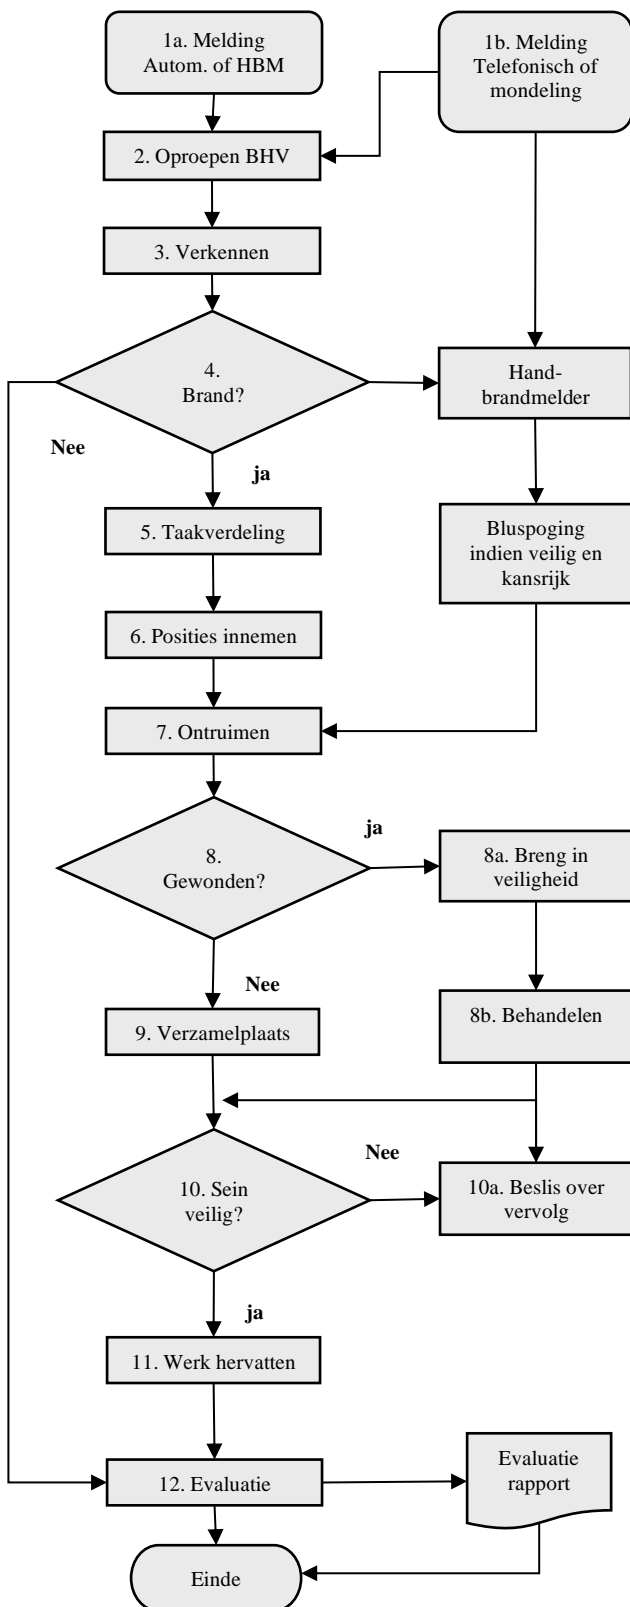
1a. Melding Autom. of HBM

1b. Melding Telefonisch of mondeling

2. Oproepen BHV

3. Verkennen

4. Brand?

Hand-brandmelder

Nee

ja

5. Taakverdeling

Bluspoging indien veilig en kansrijk

6. Posities innemen

7. Ontruimen

ja

8. Gewonden?

8a. Breng in veiligheid

Nee

9. Verzamelplaats

8b. Behandelen

Nee

10. Sein veilig?

10a. Beslis over vervolg

ja

11. Werk hervatten

12. Evaluatie

Evaluatie rapport

Einde